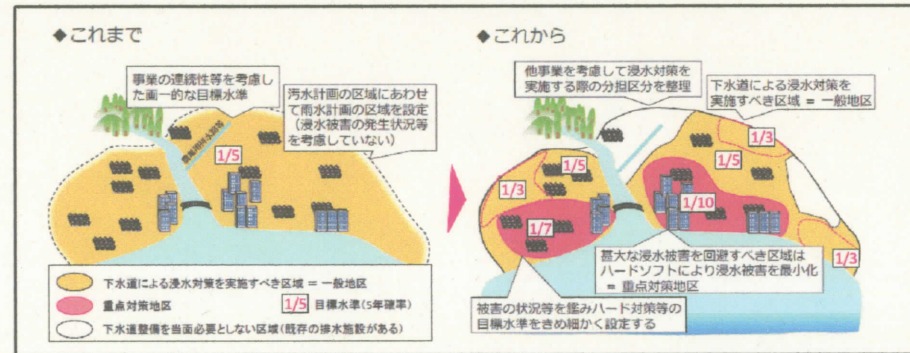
◆これまで

事業の連続性等を考慮した画一的な目標水準

汚水計画の区域にあわせて雨水計画の区域を設定（浸水被害の発生状況等を考慮していない）

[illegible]

1/5

下水道による浸水対策を実施すべき区域 ＝ 一般地区

重点対策地区

1/5 目標水準（5年確率）

下水道整備を当面必要としない区域（既存の排水施設がある）

◆これから

他事業を考慮して浸水対策を実施する際の分担区分を整理

下水道による浸水対策を実施すべき区域 ＝ 一般地区

1/3

1/5

1/5

1/3

1/10

1/7

1/3

甚大な浸水被害を回避すべき区域はハードソフトにより浸水被害を最小化 ＝ 重点対策地区

被害の状況等を鑑みハード対策等の目標水準をきめ細かく設定する